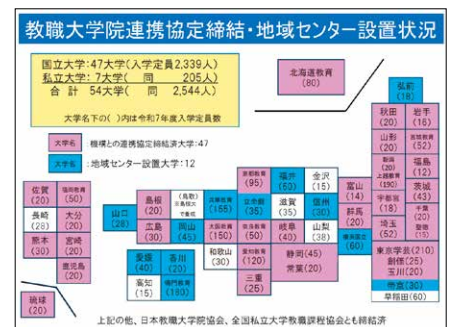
教職大学院連携協定締結・地域センター設置状況

国立大学：47大学（入学定員2,339人）
私立大学：7大学（　同　　205人）
合　計　54大学（　同　2,544人）

大学名下の（ ）内は令和7年度入学定員数

大学名：機構との連携協定締結済大学：47

大学名：地域センター設置大学：12

北海道教育
(80)

弘前
(18)

秋田
(18)

岩手
(16)

山形
(20)

宮城教育
(52)

新潟
(20)

上越教育
(190)

福島
(12)

宇都宮
(18)

茨城
(45)

群馬
(18)

千葉
(20)

埼玉
(50)

東京学芸(210)

創価(25)

玉川(20)

帝京(30)

早稲田(60)

金沢
(15)

富山
(14)

福井
(50)

信州
(30)

静岡
(45)

山梨
(38)

常葉(20)

横浜国立
(60)

岐阜
(45)

愛知教育
(50)

三重
(25)

滋賀
(35)

京都教育
(95)

兵庫教育
(165)

奈良教育
(50)

大阪教育
(15)

和歌山
(30)

鳴門教育
(180)

愛媛
(40)

香川
(20)

高知
(15)

岡山
(45)

広島
(30)

島根
(20)

鳥取
(20)

山口
(28)

佐賀
(20)

福岡教育
(50)

長崎
(28)

大分
(20)

熊本
(25)

宮崎
(20)

鹿児島
(20)

琉球
(20)

上記の他、日本教職大学院協会、全国私立大学教職課程協会とも締結済